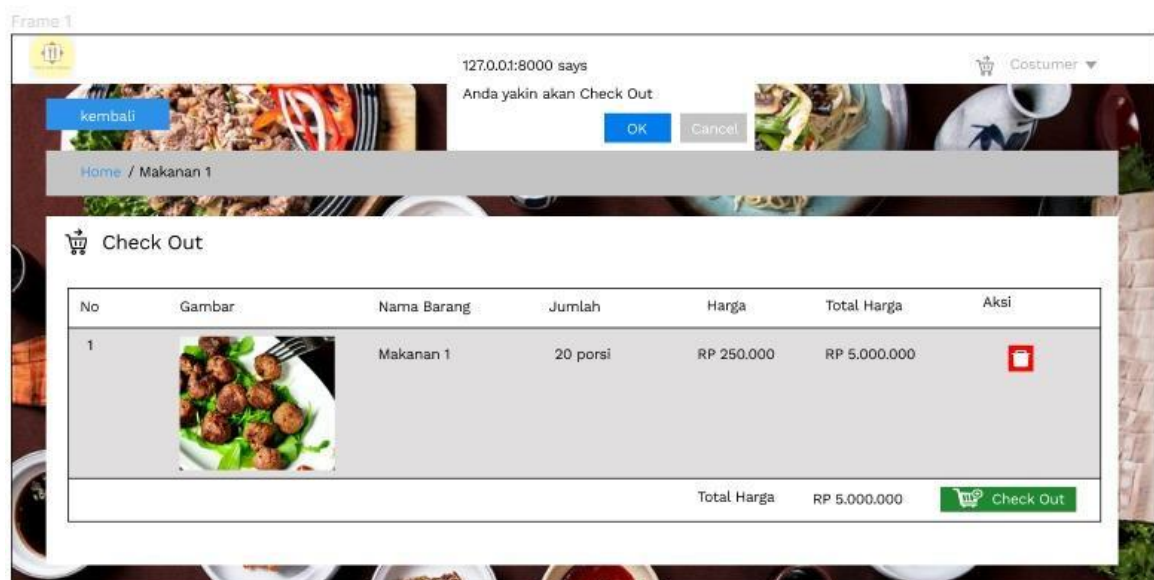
Frame 1

127.0.0.1:8000 says

Anda yakin akan Check Out

OK Cancel

Costumer

kembali

Home / Makanan 1

Check Out

| No | Gambar | Nama Barang | Jumlah | Harga | Total Harga | Aksi |
|---|---|---|---|---|---|---|
| 1 | | Makanan 1 | 20 porsi | RP 250.000 | RP 5.000.000 | |
| | | | | Total Harga | RP 5.000.000 | Check Out |